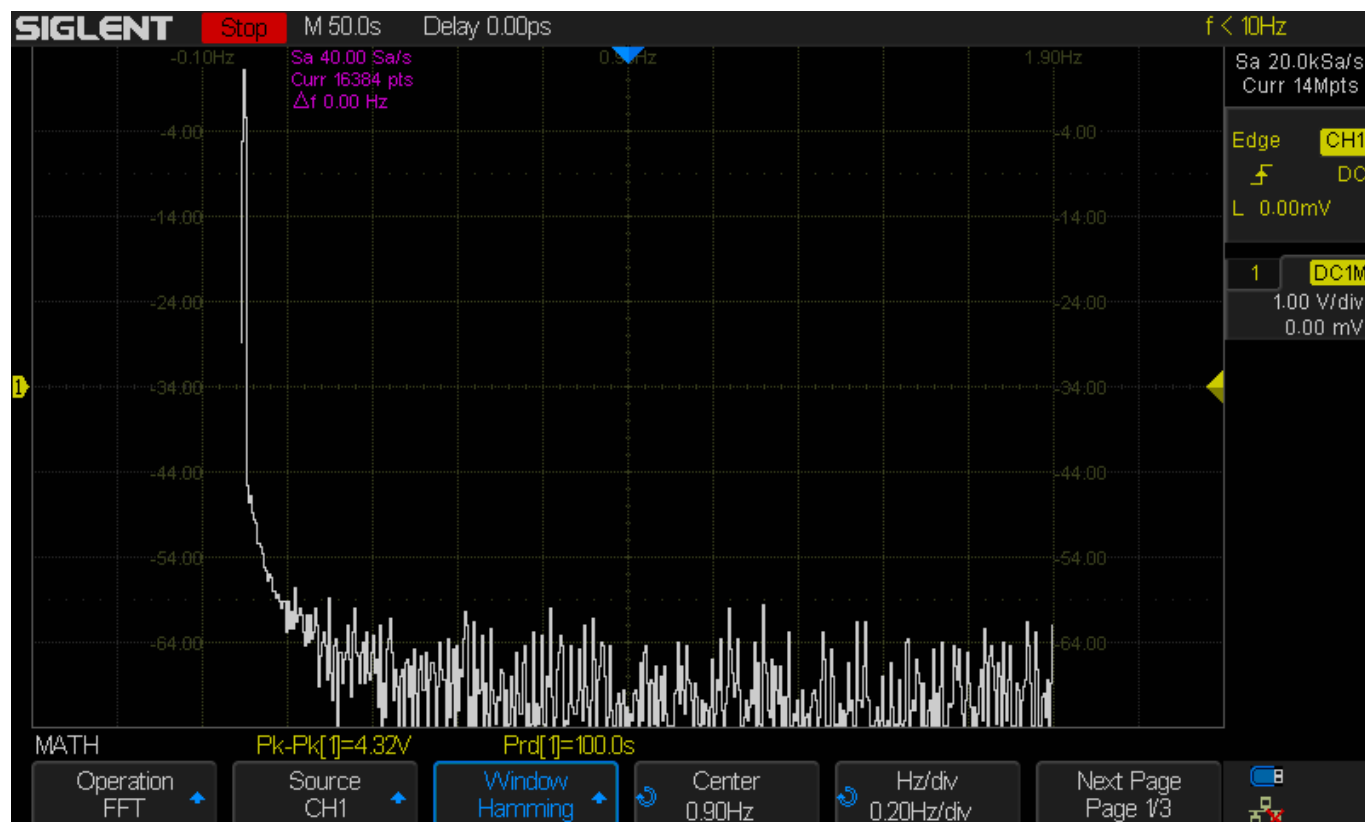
SIGLENT Stop M 50.0s Delay 0.00ps f < 10Hz

-0.10Hz
Sa 40.00 Sa/s
Curr 16384 pts
Δf 0.00 Hz
0.90Hz
1.90Hz

Sa 20.0kSa/s
Curr 14Mpts

Edge CH1
DC
L 0.00mV

1 DC1M
1.00 V/div
0.00 mV

-4.00 -4.00
-14.00 -14.00
-24.00 -24.00
-34.00 -34.00
-44.00 -44.00
-54.00 -54.00
-64.00 -64.00

1

MATH Pk-Pk[1]=4.32V Prd[1]=100.0s

Operation
FFT

Source
CH1

Window
Hamming

Center
0.90Hz

Hz/div
0.20Hz/div

Next Page
Page 1/3